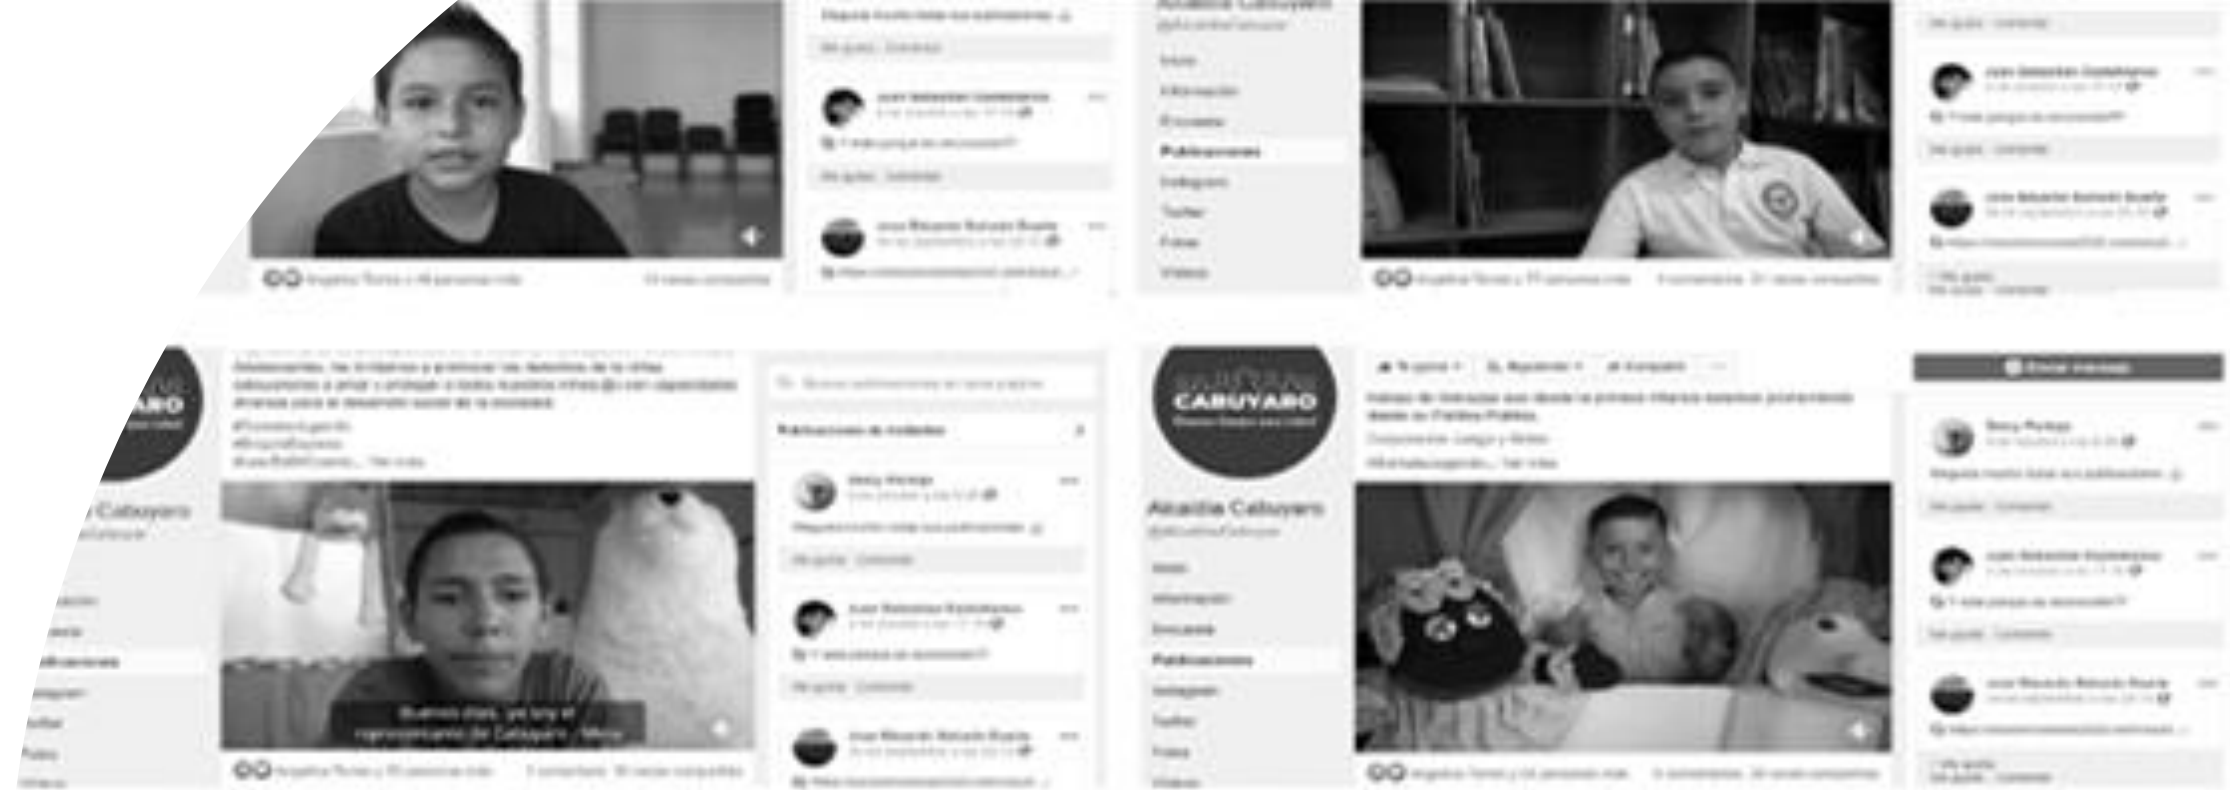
Alcaldía Cabuyaro

Inicio
Información
Encuesta
Publicaciones
Instagram
Twitter
Fotos
Videos

CABUYARO

Alcaldía Cabuyaro

Inicio
Información
Encuesta
Publicaciones
Instagram
Twitter
Fotos
Videos

Publicaciones de visitantes

Buenos días, yo soy el representante de Cabuyaro - Meta

Enviar mensaje

Juan Sebastian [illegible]
Juan Ricardo Rolando Buelto
Daisy Pedraza

Me gusta · Comentar
Me gusta · Comentar